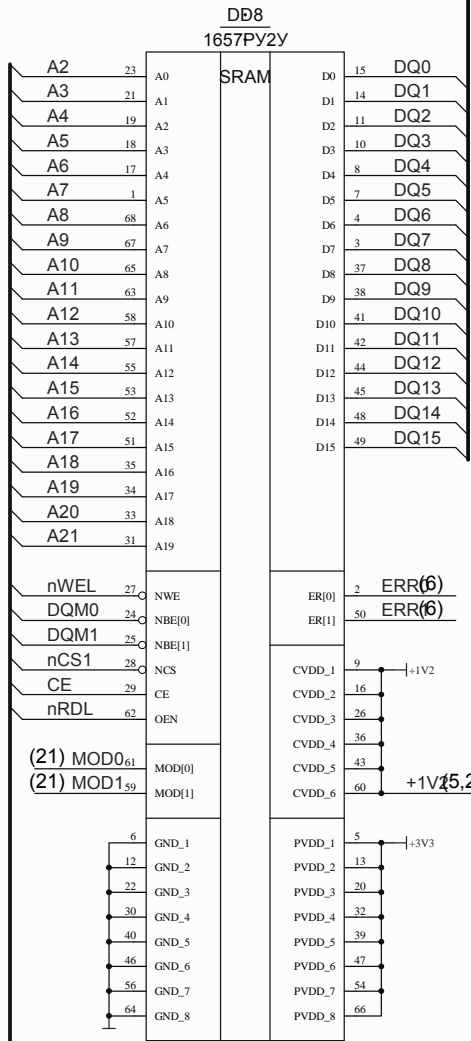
DD8
1657РУ2У

SRAM

| Net | Pin | Input | Output | Pin | Net |
|---|---|---|---|---|---|
| A2 | 23 | A0 | D0 | 15 | DQ0 |
| A3 | 21 | A1 | D1 | 14 | DQ1 |
| A4 | 19 | A2 | D2 | 11 | DQ2 |
| A5 | 18 | A3 | D3 | 10 | DQ3 |
| A6 | 17 | A4 | D4 | 8 | DQ4 |
| A7 | 1 | A5 | D5 | 7 | DQ5 |
| A8 | 68 | A6 | D6 | 4 | DQ6 |
| A9 | 67 | A7 | D7 | 3 | DQ7 |
| A10 | 65 | A8 | D8 | 37 | DQ8 |
| A11 | 63 | A9 | D9 | 38 | DQ9 |
| A12 | 58 | A10 | D10 | 41 | DQ10 |
| A13 | 57 | A11 | D11 | 42 | DQ11 |
| A14 | 55 | A12 | D12 | 44 | DQ12 |
| A15 | 53 | A13 | D13 | 45 | DQ13 |
| A16 | 52 | A14 | D14 | 48 | DQ14 |
| A17 | 51 | A15 | D15 | 49 | DQ15 |
| A18 | 35 | A16 | | | |
| A19 | 34 | A17 | | | |
| A20 | 33 | A18 | | | |
| A21 | 31 | A19 | | | |
| nWEL | 27 | NWE | ER[0] | 2 | ERR(6) |
| DQM0 | 24 | NBE[0] | ER[1] | 50 | ERR(6) |
| DQM1 | 25 | NBE[1] | | | |
| nCS1 | 28 | NCS | CVDD_1 | 9 | +1V2 |
| CE | 29 | CE | CVDD_2 | 16 | |
| nRDL | 62 | OEN | CVDD_3 | 26 | |
| | | | CVDD_4 | 36 | |
| (21) MOD0 | 61 | MOD[0] | CVDD_5 | 43 | |
| (21) MOD1 | 59 | MOD[1] | CVDD_6 | 60 | +1V2(5,2 |
| | 6 | GND_1 | PVDD_1 | 5 | +3V3 |
| | 12 | GND_2 | PVDD_2 | 13 | |
| | 22 | GND_3 | PVDD_3 | 20 | |
| | 30 | GND_4 | PVDD_4 | 32 | |
| | 40 | GND_5 | PVDD_5 | 39 | |
| | 46 | GND_6 | PVDD_6 | 47 | |
| | 56 | GND_7 | PVDD_7 | 54 | |
| | 64 | GND_8 | PVDD_8 | 66 | |